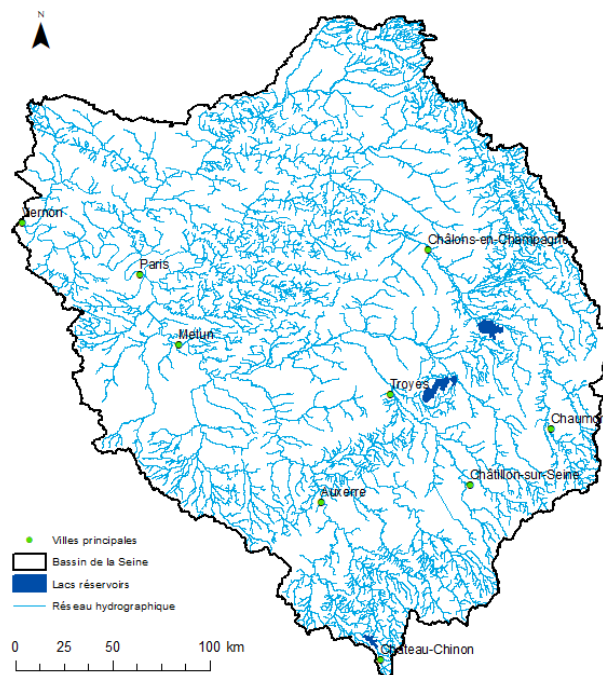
N

Vernon

Paris

Châlons-en-Champagne

Melun

Troyes

Chaumo

Châtillon-sur-Seine

Auxerre

Villes principales

Bassin de la Seine

Lacs réservoirs

Réseau hydrographique

0 25 50 100 km

Château-Chinon